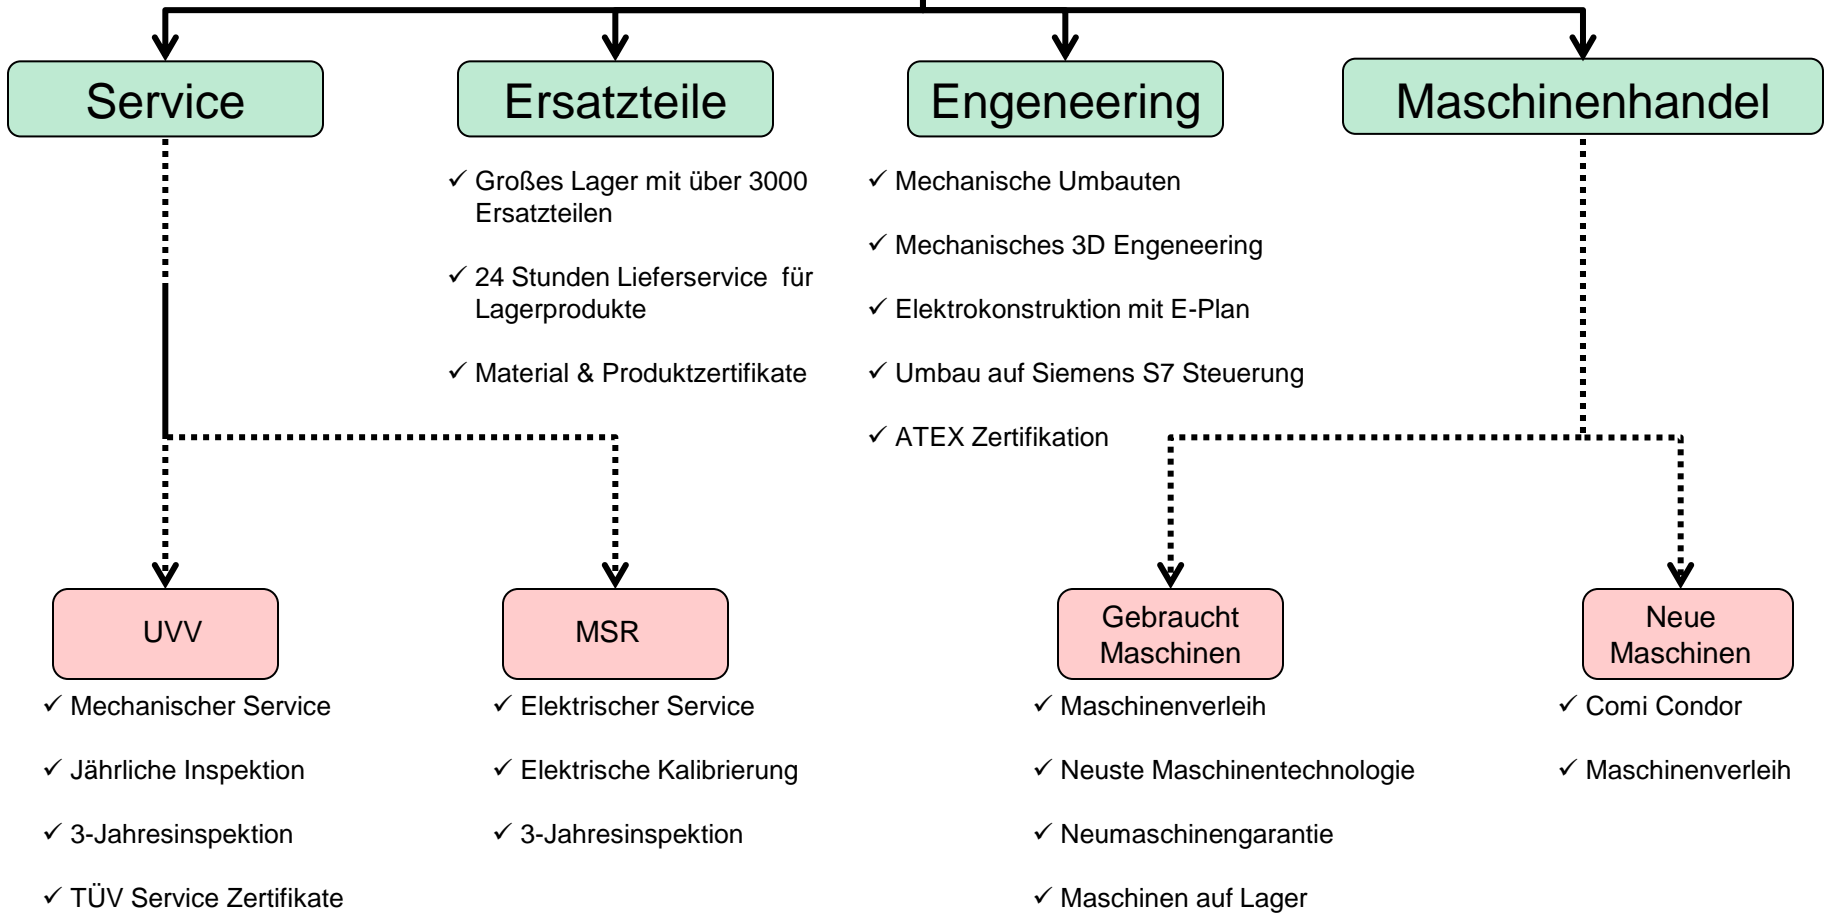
Service

Ersatzteile

Engeneering

Maschinenhandel

✓ Großes Lager mit über 3000 Ersatzteilen

✓ 24 Stunden Lieferservice für Lagerprodukte

✓ Material & Produktzertifikate

✓ Mechanische Umbauten

✓ Mechanisches 3D Engeneering

✓ Elektrokonstruktion mit E-Plan

✓ Umbau auf Siemens S7 Steuerung

✓ ATEX Zertifikation

UVV

✓ Mechanischer Service

✓ Jährliche Inspektion

✓ 3-Jahresinspektion

✓ TÜV Service Zertifikate

MSR

✓ Elektrischer Service

✓ Elektrische Kalibrierung

✓ 3-Jahresinspektion

Gebraucht Maschinen

✓ Maschinenverleih

✓ Neuste Maschinentechnologie

✓ Neumaschinengarantie

✓ Maschinen auf Lager

Neue Maschinen

✓ Comi Condor

✓ Maschinenverleih